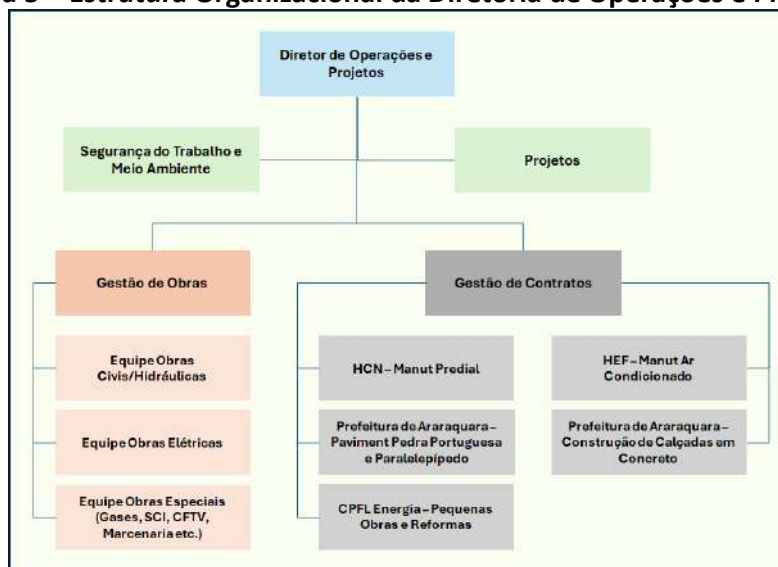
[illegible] 3 – Estrutura Organizacional da Diretoria de Operações e P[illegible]

Diretor de Operações e Projetos

Segurança do Trabalho e Meio Ambiente

Projetos

Gestão de Obras

Gestão de Contratos

Equipe Obras Civis/Hidráulicas

Equipe Obras Elétricas

Equipe Obras Especiais (Gases, SCI, CFTV, Marcenaria etc.)

HCN – Manut Predial

Prefeitura de Araraquara – Paviment Pedra Portuguesa e Paralelepípedo

CPFL Energia – Pequenas Obras e Reformas

HEF – Manut Ar Condicionado

Prefeitura de Araraquara – Construção de Calçadas em Concreto